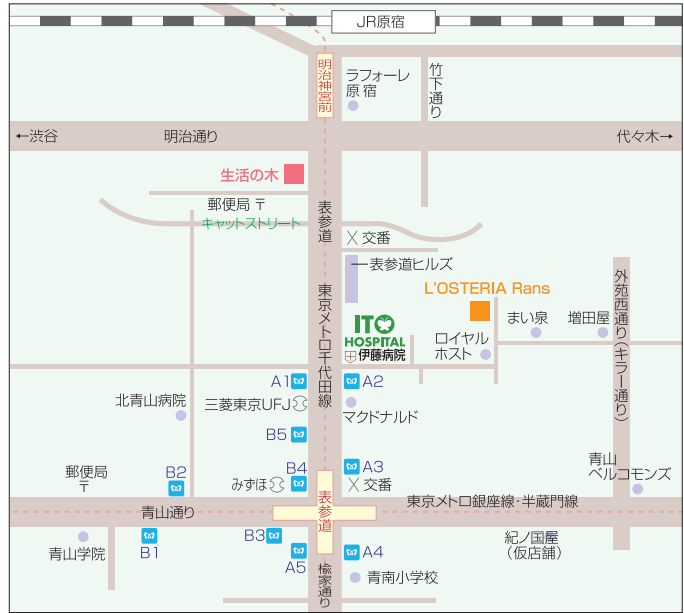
JR原宿

明治神宮前

ラフォーレ原宿

竹下通り

←渋谷

明治通り

代々木→

生活の木

郵便局 〒

キャットストリート

表参道

交番

表参道ヒルズ

L'OSTERIA Rans

外苑西通り（キラー通り）

東京メトロ千代田線

ITO HOSPITAL 伊藤病院

まい泉

増田屋

ロイヤルホスト

A1

A2

北青山病院

三菱東京UFJ

マクドナルド

B5

郵便局 〒

B2

B4

A3

青山ベルコモンズ

みずほ

交番

表参道

東京メトロ銀座線・半蔵門線

青山通り

B3

A4

紀ノ国屋（仮店舗）

青山学院

B1

A5

青南小学校

梅家通り